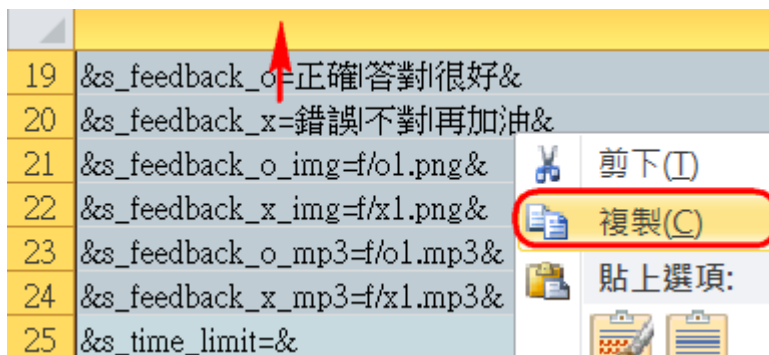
19 &s_feedback_o=正確|答對|很好&
20 &s_feedback_x=錯誤|不對|再加油&
21 &s_feedback_o_img=f/o1.png&
22 &s_feedback_x_img=f/x1.png&
23 &s_feedback_o_mp3=f/o1.mp3&
24 &s_feedback_x_mp3=f/x1.mp3&
25 &s_time_limit=&

剪下(T)
複製(C)
貼上選項: